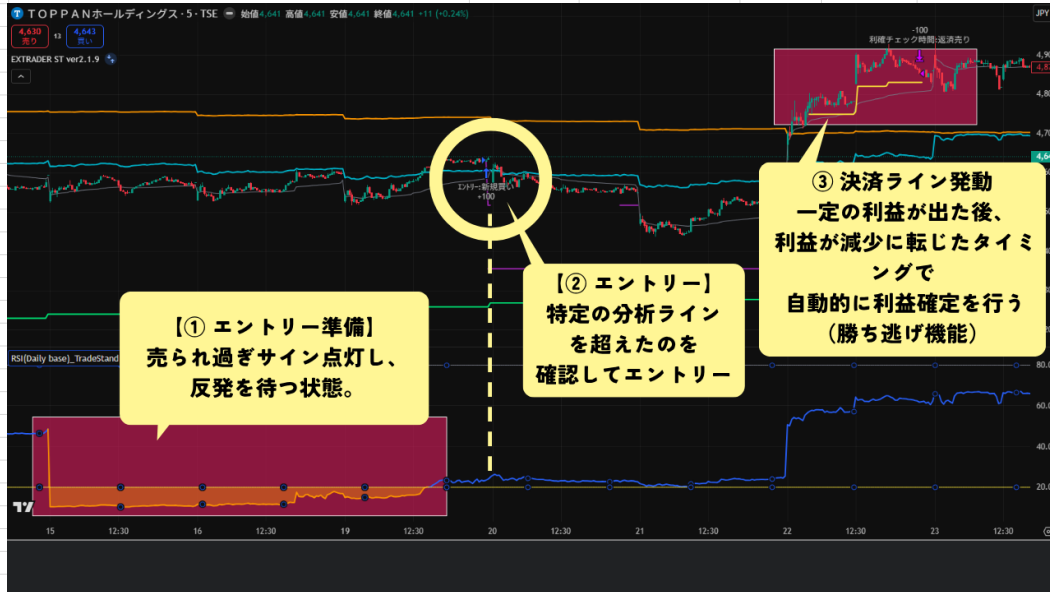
TOPPANホールディングス・5・TSE 始値4,641 高値4,641 安値4,641 終値4,641 +11 (+0.24%)

4,630 売り 13 4,643 買い

EXTRADER ST ver2.1.9

JPY

-100
利確チェック時間:返済売り

4,90
4,8
4,70
4,64

エントリー:新規買い
+100

【① エントリー準備】
売られ過ぎサイン点灯し、
反発を待つ状態。

【② エントリー】
特定の分析ライン
を超えたのを
確認してエントリー

③ 決済ライン発動
一定の利益が出た後、
利益が減少に転じたタイミングで
自動的に利益確定を行う
（勝ち逃げ機能）

RSI(Daily base)_TradeStand

80.00
60.00
40.00
20.00

15 12:30 16 12:30 19 12:30 20 12:30 21 12:30 22 12:30 23 12:30